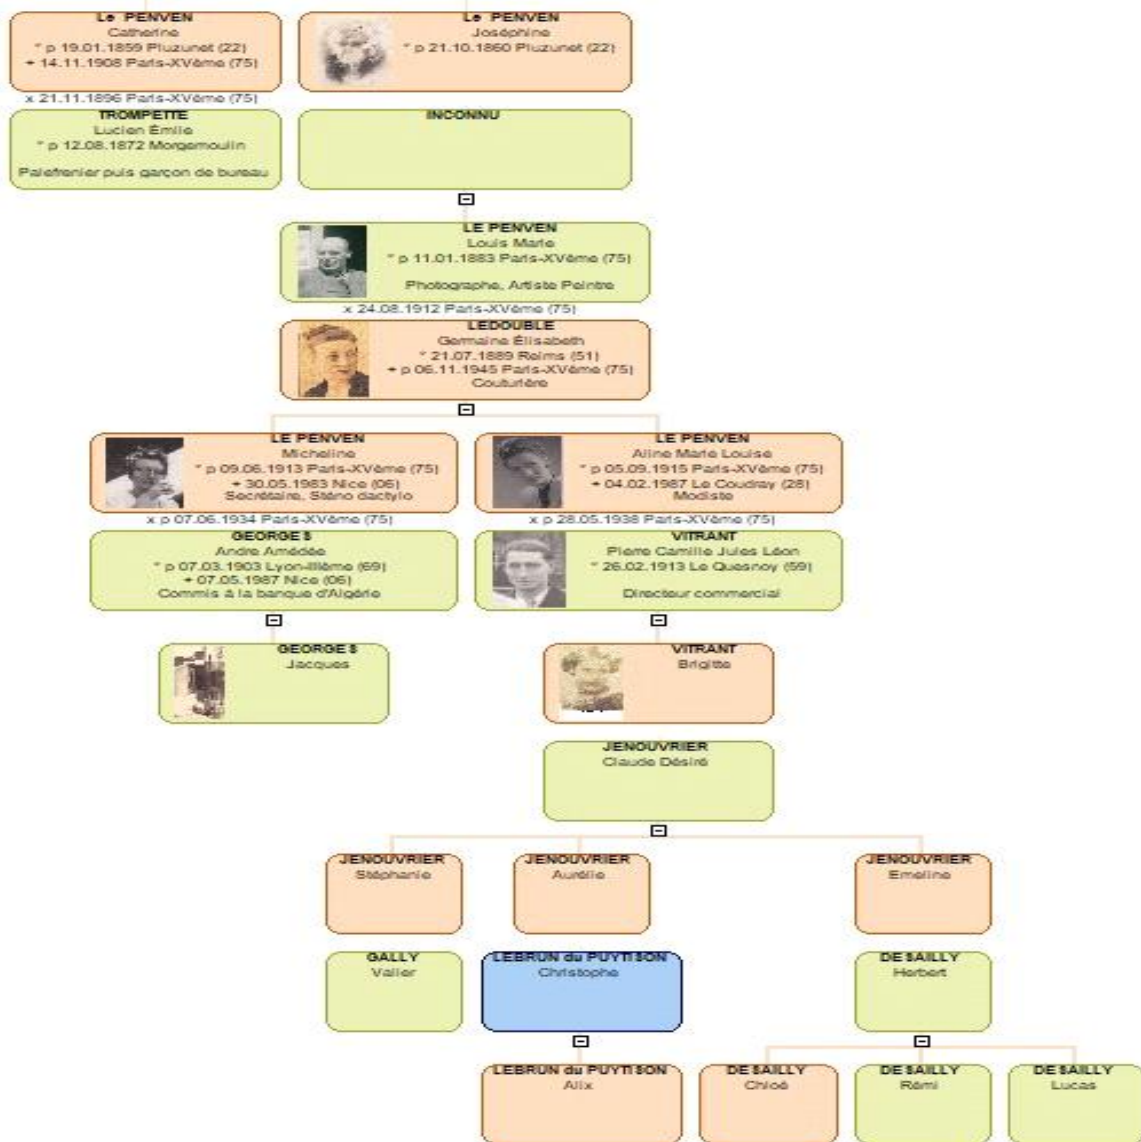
Le PENVEN
Catherine
* p 19.01.1859 Pluzunet (22)
+ 14.11.1908 Paris-XVème (75)

Le PENVEN
Joséphine
* p 21.10.1860 Pluzunet (22)

x 21.11.1896 Paris-XVème (75)

TROMPETTE
Lucien Emile
* p 12.08.1872 Morgemoulin
Palefrenier puis garçon de bureau

INCONNU

LE PENVEN
Louis Marie
* p 11.01.1883 Paris-XVème (75)
Photographe, Artiste Peintre

x 24.08.1912 Paris-XVème (75)

LEDOUBLE
Germaine Élisabeth
* 21.07.1889 Reims (51)
+ p 06.11.1945 Paris-XVème (75)
Couturière

LE PENVEN
Micheline
* p 09.06.1913 Paris-XVème (75)
+ 30.05.1983 Nice (06)
Secrétaire, Sténo dactylo

x p 07.06.1934 Paris-XVème (75)

GEORGES
Andre Amédée
* p 07.03.1903 Lyon-IIIème (69)
+ 07.05.1987 Nice (06)
Commis à la banque d'Algérie

GEORGES
Jacques

LE PENVEN
Aline Marie Louise
* p 05.09.1915 Paris-XVème (75)
+ 04.02.1987 Le Coudray (28)
Modiste

x p 28.05.1938 Paris-XVème (75)

VITRANT
Pierre Camille Jules Léon
* 26.02.1913 Le Quesnoy (59)
Directeur commercial

VITRANT
Brigitte

JENOUVRIER
Claude Désiré

JENOUVRIER
Stéphanie

GALLY
Valier

JENOUVRIER
Aurélie

LEBRUN du PUYTISON
Christophe

LEBRUN du PUYTISON
Alix

JENOUVRIER
Emeline

DE SAILLY
Herbert

DE SAILLY
Chloé

DE SAILLY
Rémi

DE SAILLY
Lucas